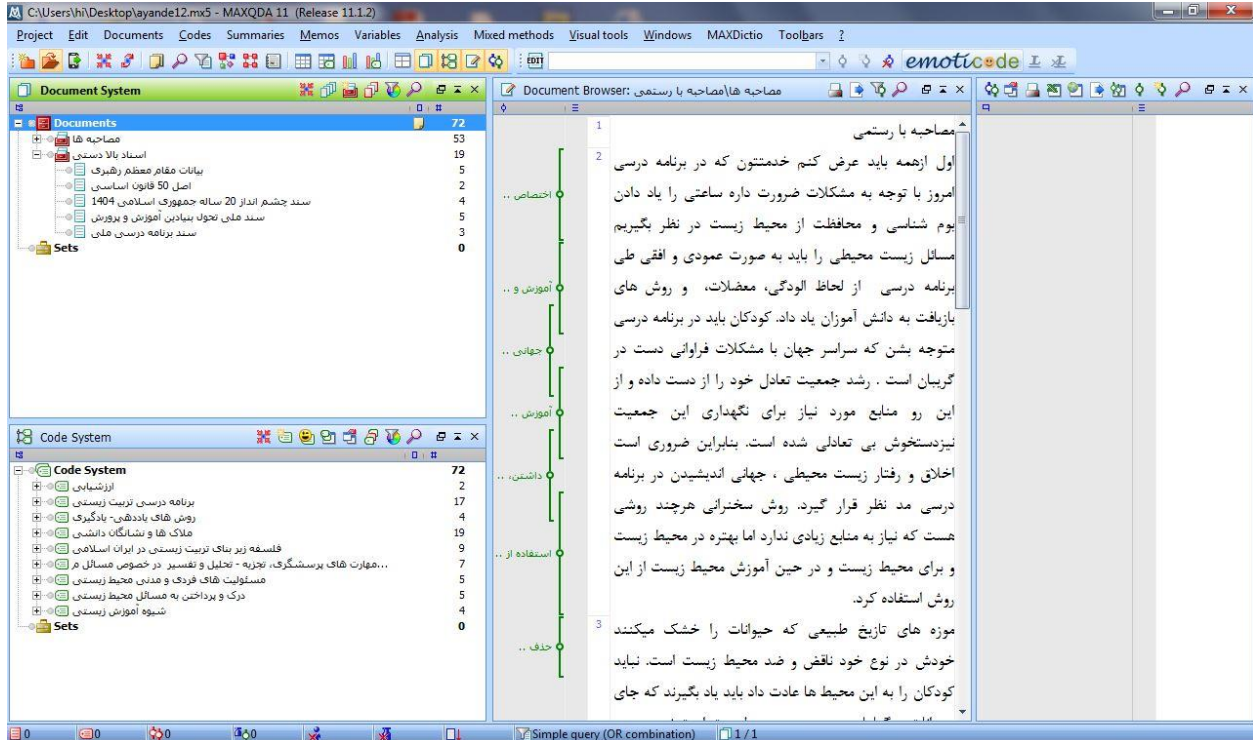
C:\Users\hi\Desktop\ayande12.mx5 - MAXQDA 11 (Release 11.1.2)

Project Edit Documents Codes Summaries Memos Variables Analysis Mixed methods Visual tools Windows MAXDictio Toolbars ?

emoticode

Document System

Documents 72
مصاحبه ها 53
اسناد بالا دستی 19
بیانات مقام معظم رهبری 5
اصل 50 قانون اساسی 2
سند چشم انداز 20 ساله جمهوری اسلامی 1404 4
سند ملی تحول بنیادین آموزش و پرورش 5
سند برنامه درسی ملی 3
Sets 0

Code System

Code System 72
ارزشیابی 2
برنامه درسی تربیت زیستی 17
روش های یاددهی- یادگیری 4
ملاک ها و نشانگان دانشی 19
فلسفه زیر بنای تربیت زیستی در ایران اسلامی 9
...مهارت های پرسشگری، تجزیه - تحلیل و تفسیر در خصوص مسائل م 7
مسئولیت های فردی و مدنی محیط زیستی 5
درک و پرداختن به مسائل محیط زیستی 5
شیوه آموزش زیستی 4
Sets 0

Document Browser: مصاحبه ها\مصاحبه با رستمی

اختصاص ..
آموزش و ..
جهانی ..
آموزش ..
داشتن، ..
استفاده از ..
حذف ..

1 مصاحبه با رستمی

2 اول ازهمه باید عرض کنم خدمتتون که در برنامه درسی امروز با توجه به مشکلات ضرورت داره ساعتی را یاد دادن بوم شناسی و محافظت از محیط زیست در نظر بگیریم مسائل زیست محیطی را باید به صورت عمودی و افقی طی برنامه درسی از لحاظ آلودگی، معضلات، و روش های بازیافت به دانش آموزان یاد داد. کودکان باید در برنامه درسی متوجه بشن که سراسر جهان با مشکلات فراوانی دست در گریبان است . رشد جمعیت تعادل خود را از دست داده و از این رو منابع مورد نیاز برای نگهداری این جمعیت نیزدستخوش بی تعادلی شده است. بنابراین ضروری است اخلاق و رفتار زیست محیطی ، جهانی اندیشیدن در برنامه درسی مد نظر قرار گیرد. روش سخنرانی هرچند روشی هست که نیاز به منابع زیادی ندارد اما بهتره در محیط زیست و برای محیط زیست و در حین آموزش محیط زیست از این روش استفاده کرد.

3 موزه های تازیخ طبیعی که حیوانات را خشک میکنند خودش در نوع خود ناقض و ضد محیط زیست است. نباید کودکان را به این محیط ها عادت داد باید یاد بگیرند که جای

0 0 0 0 Simple query (OR combination) 1 / 1